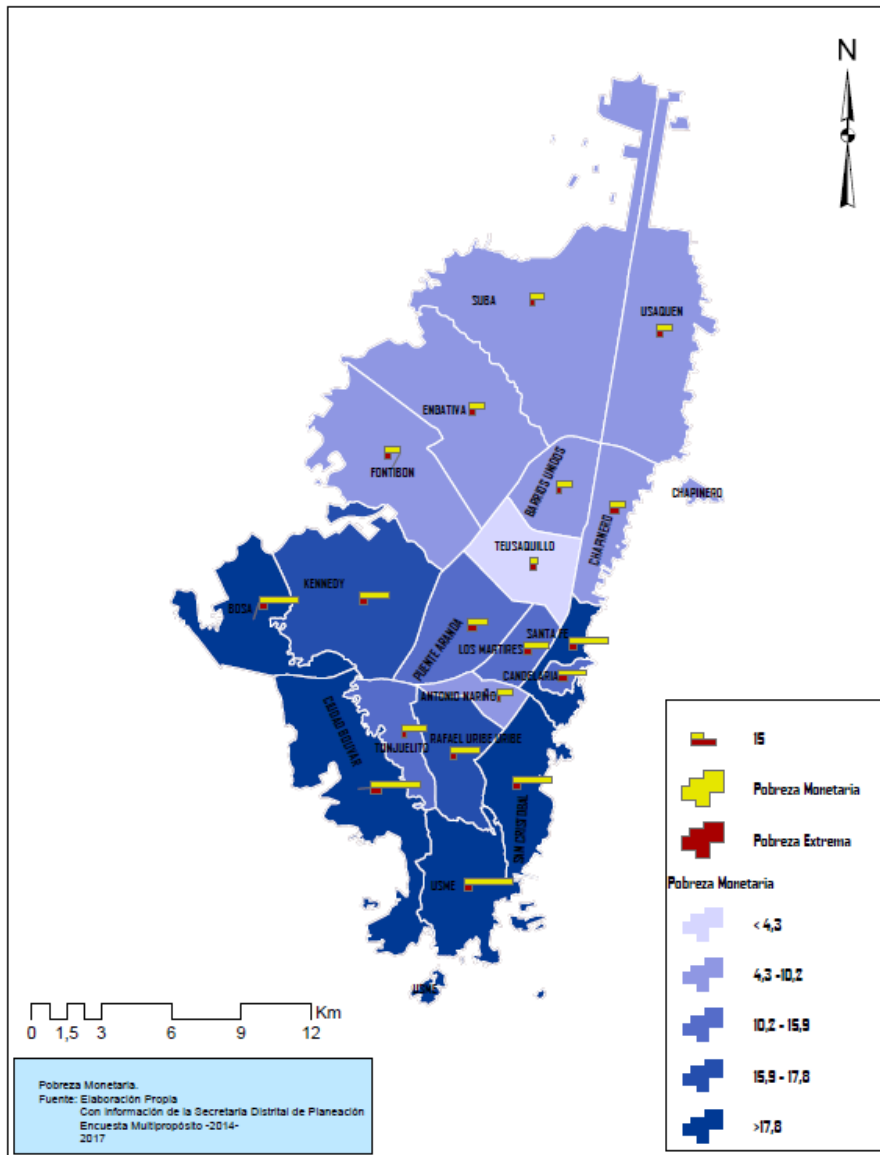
N

SUBA
USAQUEN
ENGATIVA
FONTIBON
BARRIOS UNIDOS
CHAPINERO
CHAPINERO
TEUSAQUILLO
KENNEDY
BOSA
PUENTE ARANDA
SANTA FE
LOS MARTIRES
CANDELARIA
ANTONIO NARIÑO
CIUDAD BOLIVAR
TUNJUELITO
RAFAEL URIBE URIBE
SAN CRISTOBAL
USME
USME

15
Pobreza Monetaria
Pobreza Extrema
Pobreza Monetaria
< 4,3
4,3 -10,2
10,2 - 15,9
15,9 - 17,8
>17,8

0 1,5 3 6 9 12 Km

Pobreza Monetaria.
Fuente: Elaboración Propia
Con información de la Secretaría Distrital de Planeación
Encuesta Multipropósito -2014-
2017